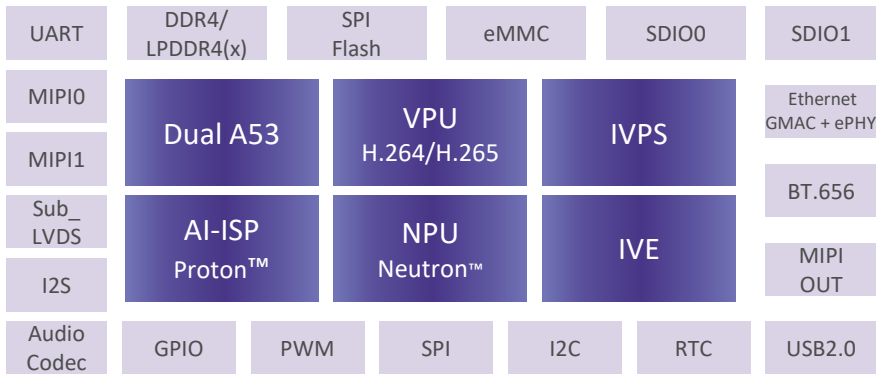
UART

DDR4/ LPDDR4(x)

SPI Flash

eMMC

SDIO0

SDIO1

MIPI0

Dual A53

VPU H.264/H.265

IVPS

Ethernet GMAC + ePHY

MIPI1

BT.656

Sub_ LVDS

AI-ISP Proton™

NPU Neutron™

IVE

I2S

MIPI OUT

Audio Codec

GPIO

PWM

SPI

I2C

RTC

USB2.0